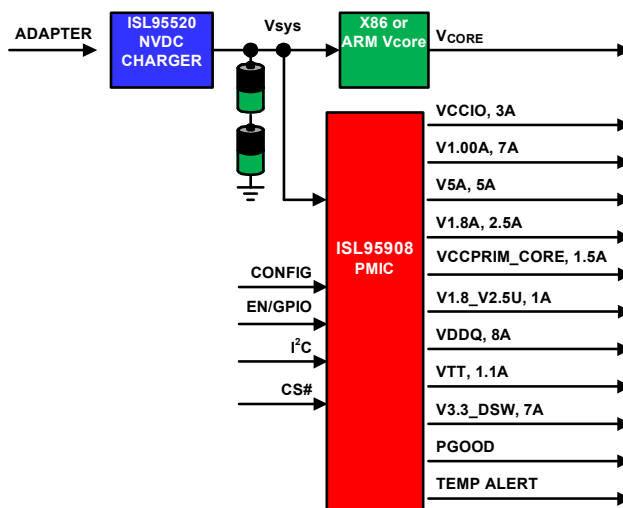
ADAPTER

ISL95520 NVDC CHARGER

Vsys

X86 or ARM Vcore

$V_{CORE}$

CONFIG

EN/GPIO

$I^2C$

CS#

ISL95908 PMIC

VCCIO, 3A

V1.00A, 7A

V5A, 5A

V1.8A, 2.5A

VCCPRIM_CORE, 1.5A

V1.8_V2.5U, 1A

VDDQ, 8A

VTT, 1.1A

V3.3_DSW, 7A

PGOOD

TEMP ALERT